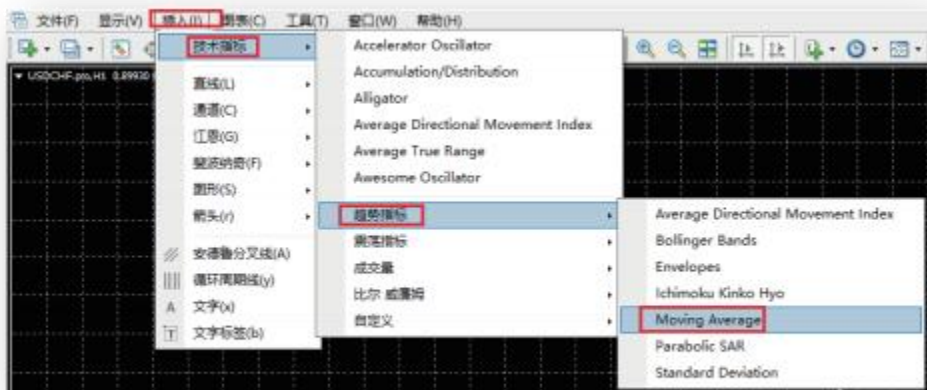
文件(F) 显示(V) 插入(I) 图表(C) 工具(T) 窗口(W) 帮助(H)

USDCHF.pro,H1 0.89930

技术指标
直线(L)
通道(C)
江恩(G)
斐波纳茨(F)
图形(S)
箭头(r)
安德鲁分叉线(A)
循环周期线(y)
文字(x)
文字标签(b)

Accelerator Oscillator
Accumulation/Distribution
Alligator
Average Directional Movement Index
Average True Range
Awesome Oscillator
趋势指标
震荡指标
成交量
比尔 威廉姆
自定义

Average Directional Movement Index
Bollinger Bands
Envelopes
Ichimoku Kinko Hyo
Moving Average
Parabolic SAR
Standard Deviation